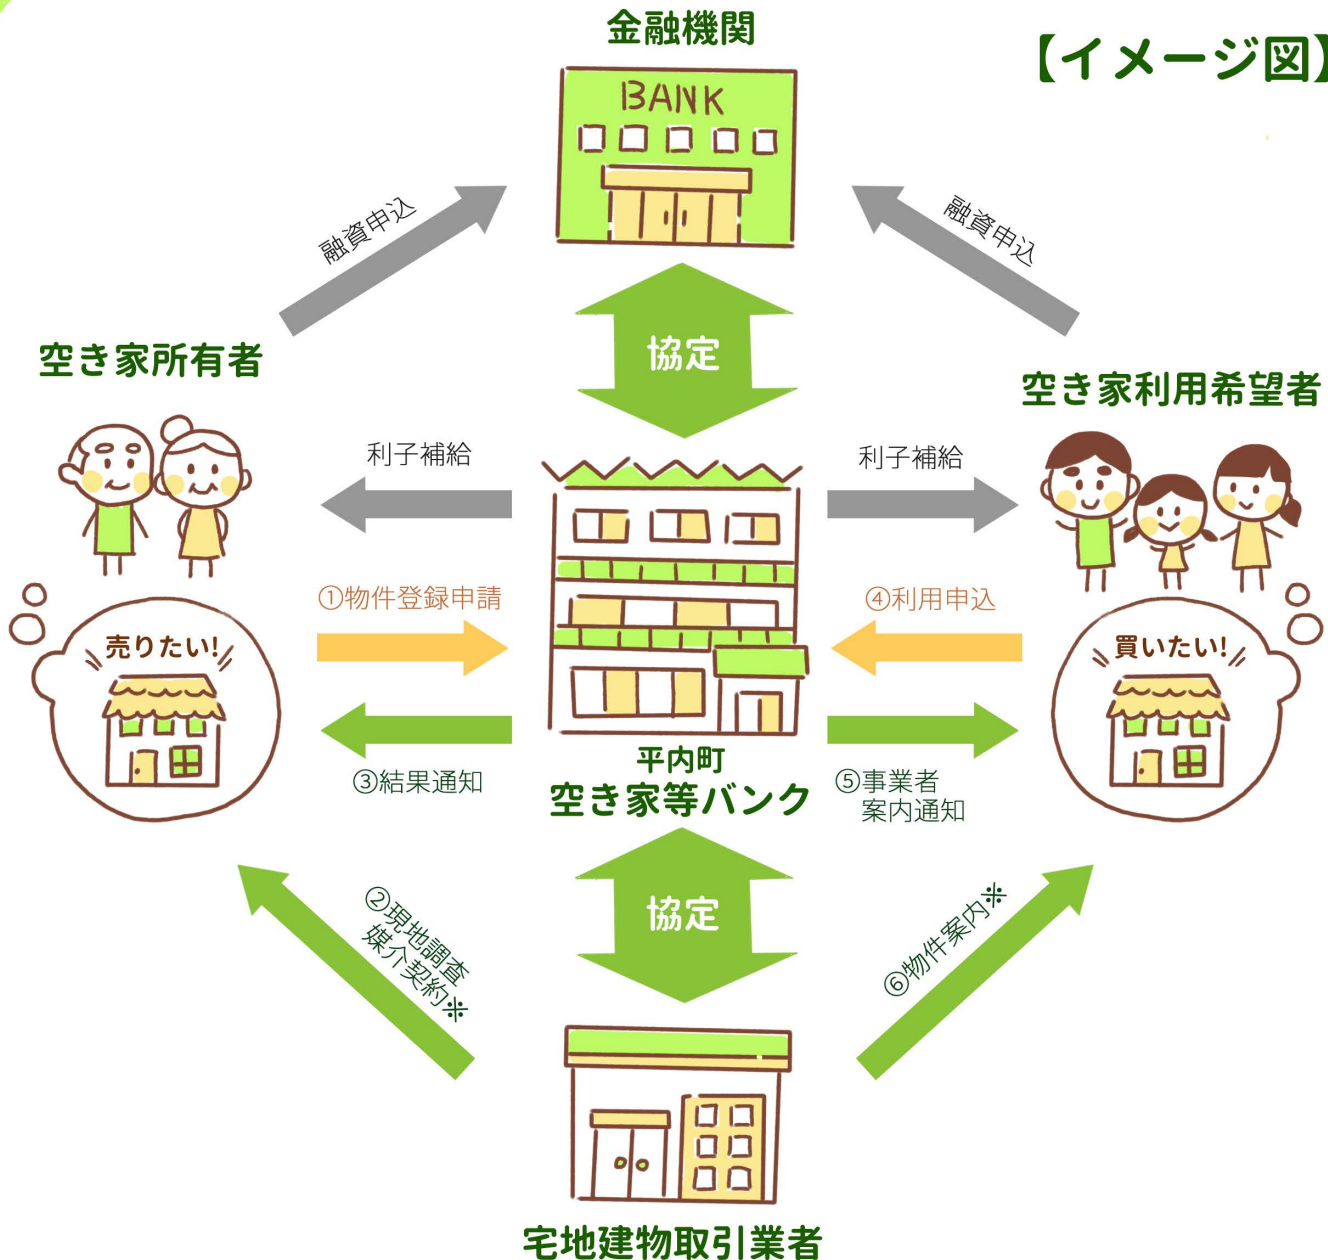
金融機関

【イメージ図】

BANK

融資申込

融資申込

協定

空き家所有者

空き家利用希望者

利子補給

利子補給

①物件登録申請

④利用申込

売りたい!

買いたい!

③結果通知

平内町
空き家等バンク

⑤事業者
案内通知

協定

②現地調査
媒介契約※

⑥物件案内※

宅地建物取引業者